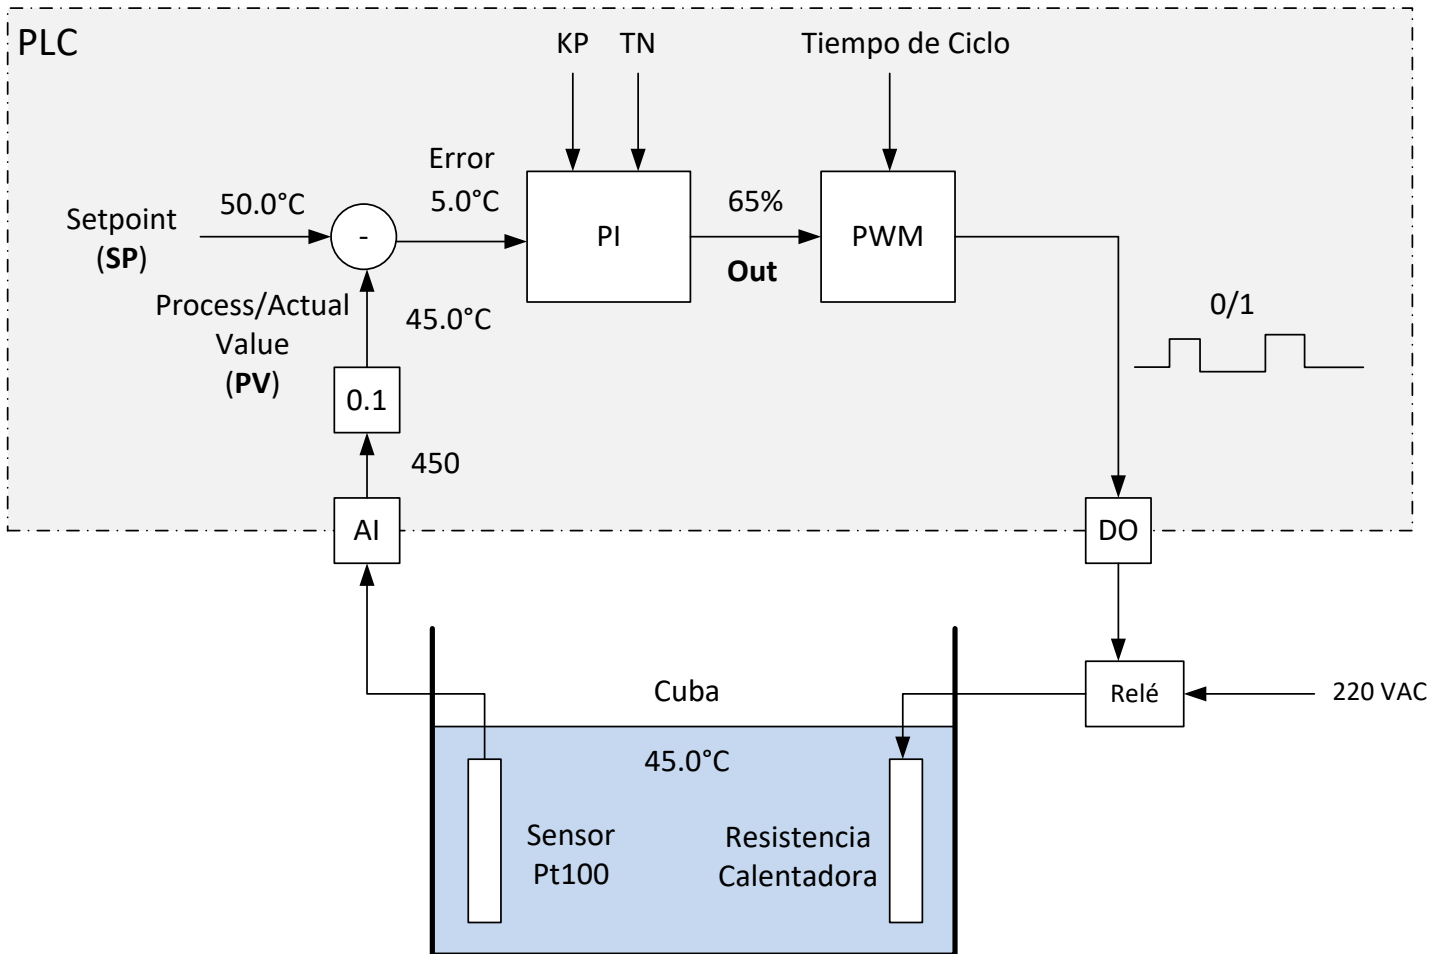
PLC

KP TN

Tiempo de Ciclo

Error
5.0°C

Setpoint
(SP)

50.0°C

-

PI

65%
Out

PWM

Process/Actual
Value
(PV)

45.0°C

0/1

0.1

450

AI

DO

Cuba

Relé

220 VAC

45.0°C

Sensor
Pt100

Resistencia
Calentadora